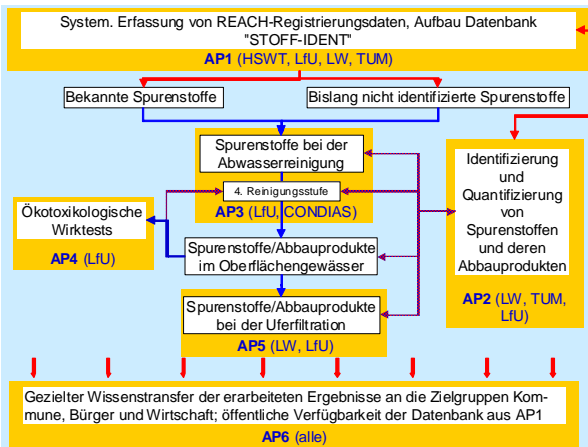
System. Erfassung von REACH-Registrierungsdaten, Aufbau Datenbank "STOFF-IDENT"
AP1 (HSWT, LfU, LW, TUM)

Bekannte Spurenstoffe

Bislang nicht identifizierte Spurenstoffe

Spurenstoffe bei der Abwasserreinigung

4. Reinigungsstufe

AP3 (LfU, CONDIAS)

Ökotoxikologische Wirktests

AP4 (LfU)

Spurenstoffe/Abbauprodukte im Oberflächengewässer

Spurenstoffe/Abbauprodukte bei der Uferfiltration

AP5 (LW, LfU)

Identifizierung und Quantifizierung von Spurenstoffen und deren Abbauprodukten

AP2 (LW, TUM, LfU)

Gezielter Wissenstransfer der erarbeiteten Ergebnisse an die Zielgruppen Kommune, Bürger und Wirtschaft; öffentliche Verfügbarkeit der Datenbank aus AP1
AP6 (alle)